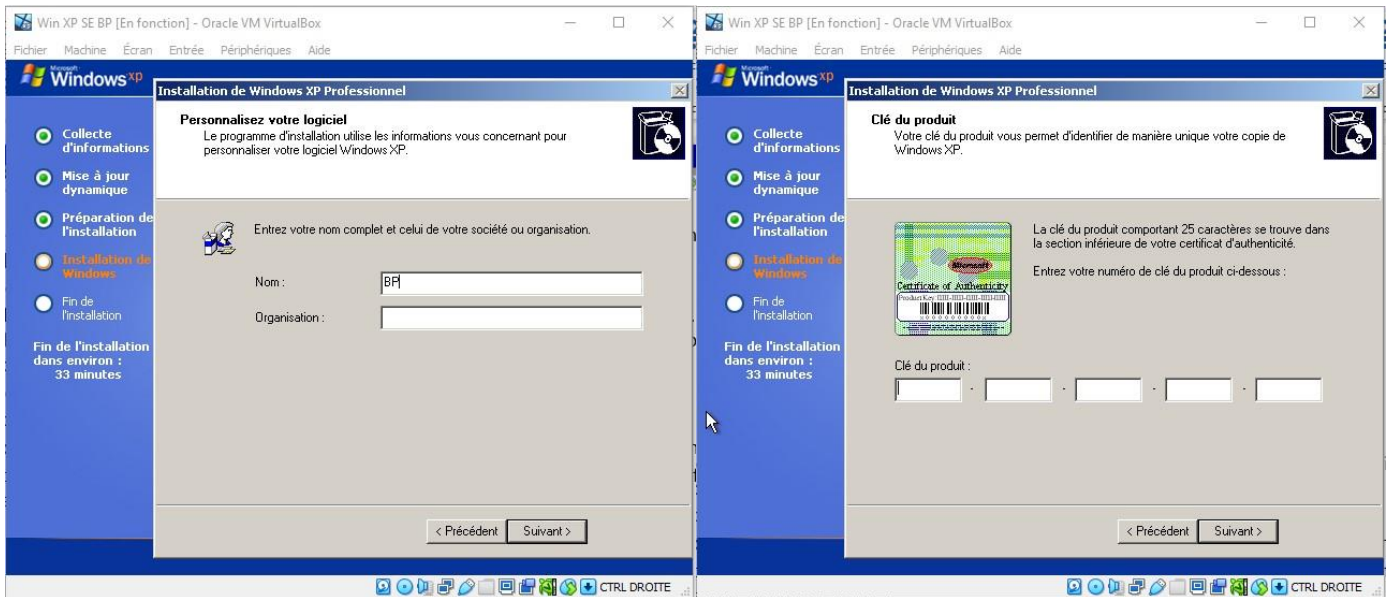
Win XP SE BP [En fonction] - Oracle VM VirtualBox

Fichier Machine Écran Entrée Périphériques Aide

Microsoft Windows xp

Installation de Windows XP Professionnel

Personnalisez votre logiciel
Le programme d'installation utilise les informations vous concernant pour personnaliser votre logiciel Windows XP.

Collecte d'informations

Mise à jour dynamique

Préparation de l'installation

Installation de Windows

Fin de l'installation

Fin de l'installation dans environ : 33 minutes

Entrez votre nom complet et celui de votre société ou organisation.

Nom : BP

Organisation :

< Précédent Suivant >

CTRL DROITE

Win XP SE BP [En fonction] - Oracle VM VirtualBox

Fichier Machine Écran Entrée Périphériques Aide

Microsoft Windows xp

Installation de Windows XP Professionnel

Clé du produit
Votre clé du produit vous permet d'identifier de manière unique votre copie de Windows XP.

Collecte d'informations

Mise à jour dynamique

Préparation de l'installation

Installation de Windows

Fin de l'installation

Fin de l'installation dans environ : 33 minutes

Microsoft
Certificate of Authenticity
Product Key: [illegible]

La clé du produit comportant 25 caractères se trouve dans la section inférieure de votre certificat d'authenticité.

Entrez votre numéro de clé du produit ci-dessous :

Clé du produit :

< Précédent Suivant >

CTRL DROITE